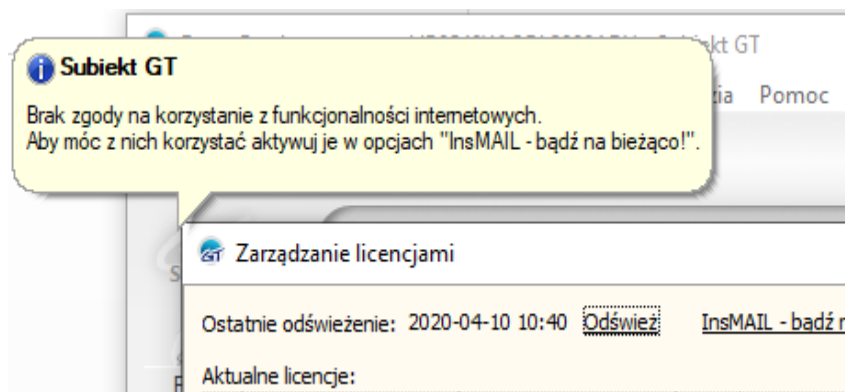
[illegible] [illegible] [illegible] Subiekt GT

zia Pomoc

Subiekt GT

Brak zgody na korzystanie z funkcjonalności internetowych.
Aby móc z nich korzystać aktywuj je w opcjach "InsMAIL - bądź na bieżąco!".

Zarządzanie licencjami

Ostatnie odświeżenie: 2020-04-10 10:40 Odśwież InsMAIL - bądź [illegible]

Aktualne licencje: